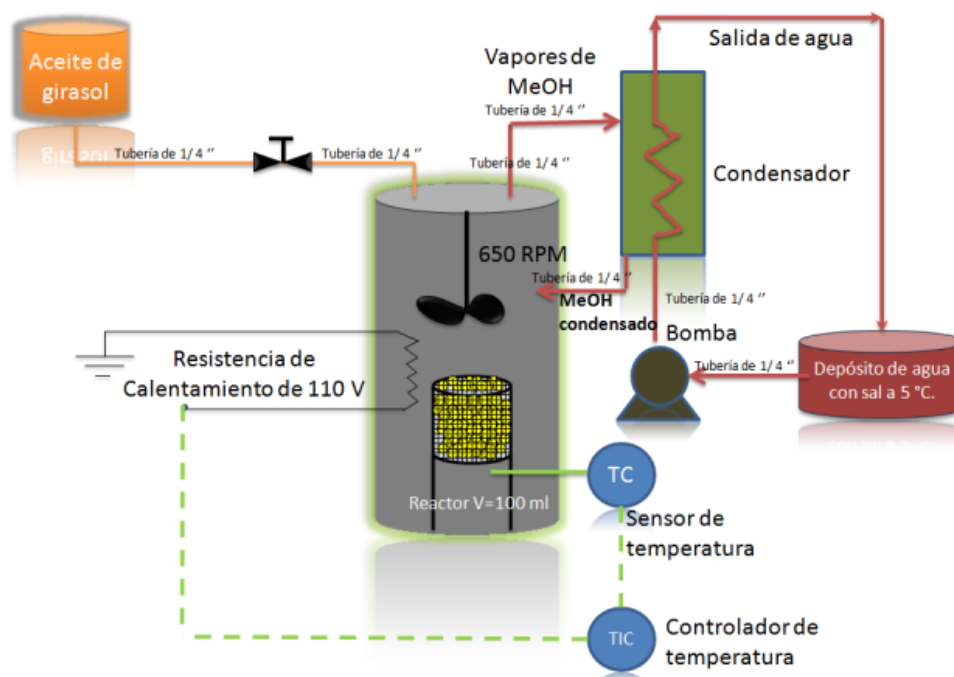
Aceite de girasol

Tubería de 1/ 4 ''

Tubería de 1/ 4 ''

Vapores de MeOH

Tubería de 1/ 4 ''

Tubería de 1/ 4 ''

Salida de agua

Condensador

650 RPM

Tubería de 1/ 4 ''

MeOH condensado

Tubería de 1/ 4 ''

Bomba

Tubería de 1/ 4 ''

Depósito de agua con sal a 5 °C.

Resistencia de Calentamiento de 110 V

Reactor V=100 ml

TC

Sensor de temperatura

TIC

Controlador de temperatura